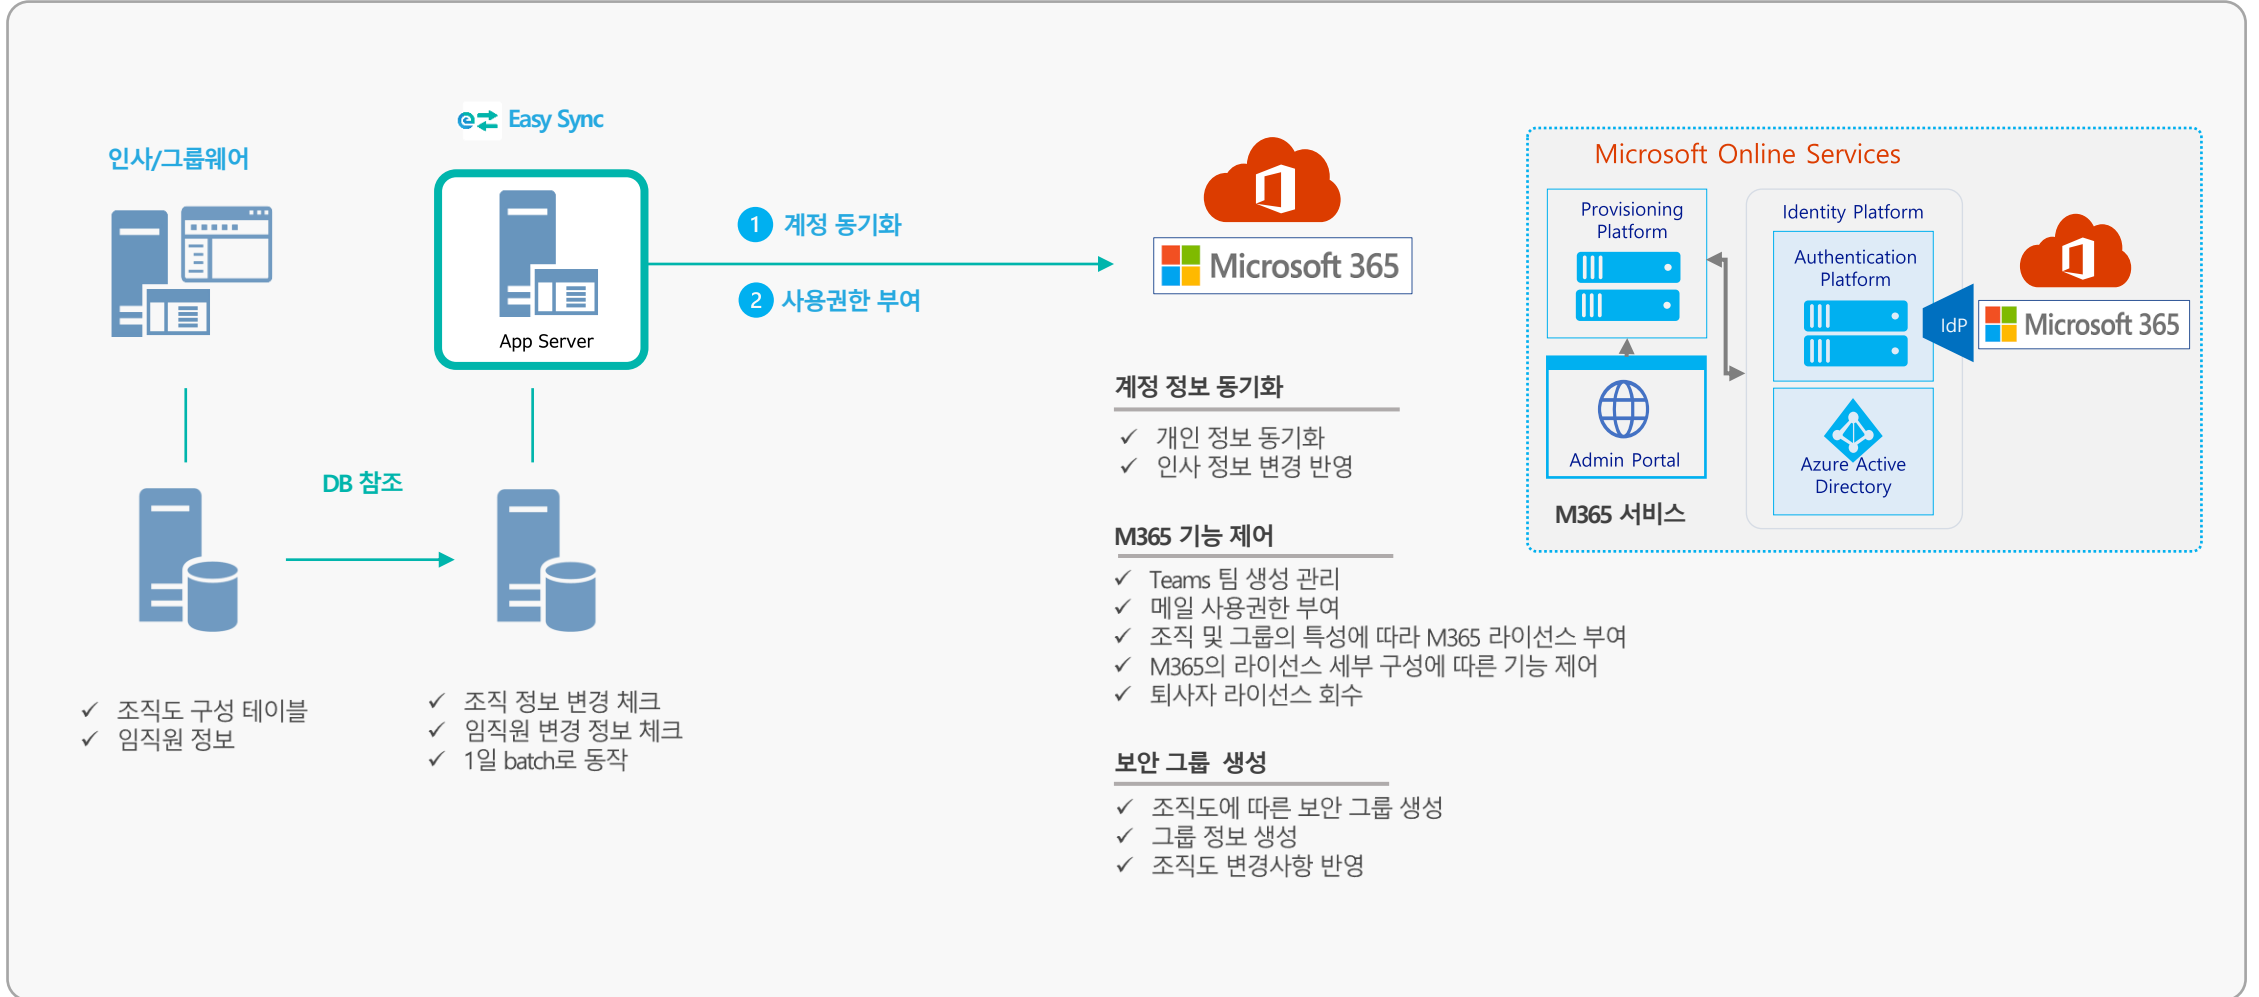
Easy Sync

인사/그룹웨어

App Server

1 계정 동기화

2 사용권한 부여

Microsoft 365

DB 참조

✓ 조직도 구성 테이블
✓ 임직원 정보

✓ 조직 정보 변경 체크
✓ 임직원 변경 정보 체크
✓ 1일 batch로 동작

계정 정보 동기화

✓ 개인 정보 동기화
✓ 인사 정보 변경 반영

M365 기능 제어

✓ Teams 팀 생성 관리
✓ 메일 사용권한 부여
✓ 조직 및 그룹의 특성에 따라 M365 라이선스 부여
✓ M365의 라이선스 세부 구성에 따른 기능 제어
✓ 퇴사자 라이선스 회수

보안 그룹 생성

✓ 조직도에 따른 보안 그룹 생성
✓ 그룹 정보 생성
✓ 조직도 변경사항 반영

Microsoft Online Services

Provisioning Platform

Admin Portal

M365 서비스

Identity Platform

Authentication Platform

Azure Active Directory

IdP

Microsoft 365